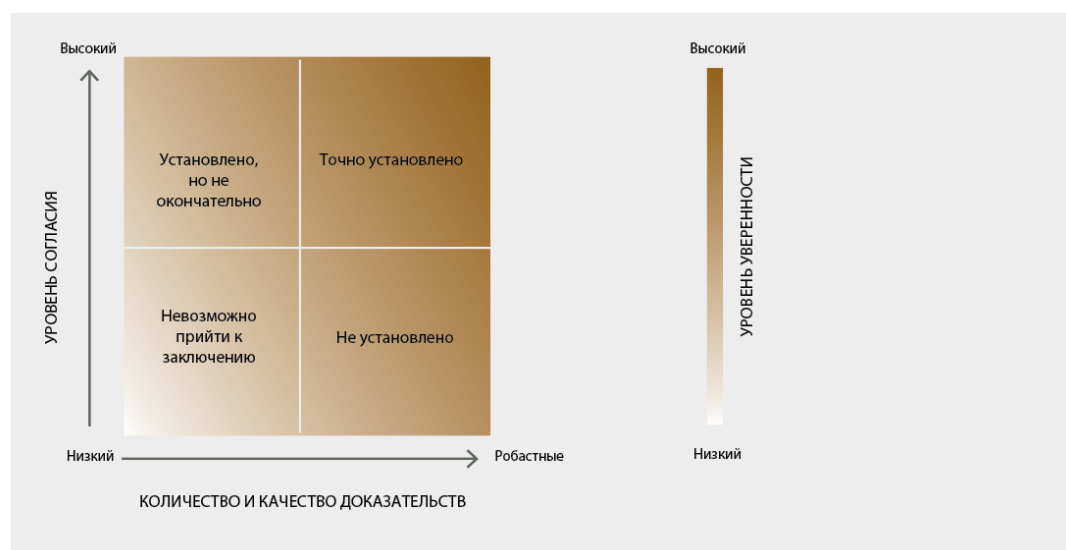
Высокий

УРОВЕНЬ СОГЛАСИЯ

Установлено, но не окончательно

Точно установлено

Невозможно прийти к заключению

Не установлено

Низкий

Робастные

КОЛИЧЕСТВО И КАЧЕСТВО ДОКАЗАТЕЛЬСТВ

Высокий

УРОВЕНЬ УВЕРЕННОСТИ

Низкий